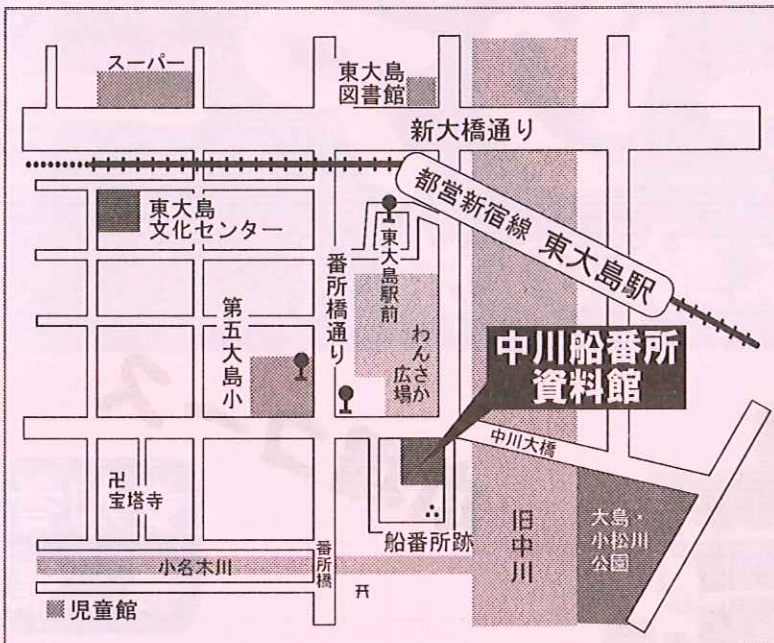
スーパー

東大島図書館

新大橋通り

都営新宿線 東大島駅

東大島文化センター

東大島駅前

番所橋通り

第五大島小

わんさか広場

中川船番所資料館

中川大橋

卍 宝塔寺

船番所跡

旧中川

大島・小松川公園

番所橋

小名木川

⛩

▩児童館